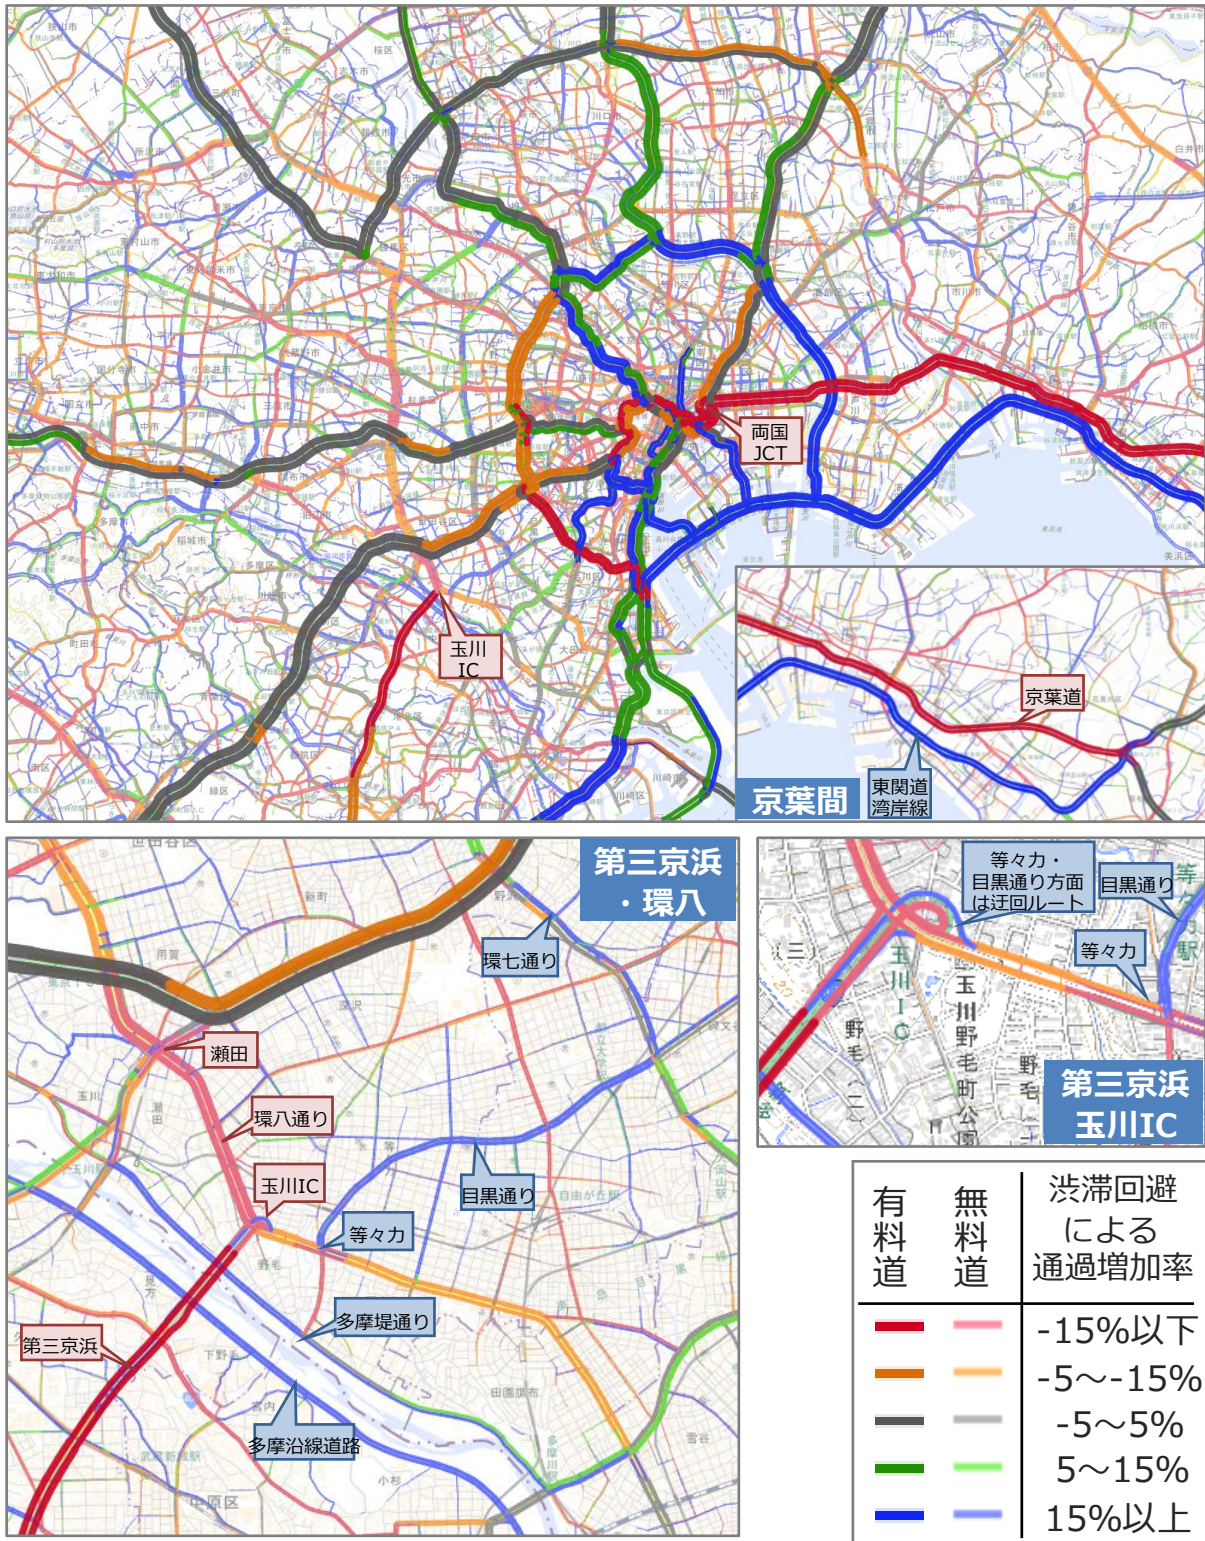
両国
JCT

玉川
IC

京葉道

東関道
湾岸線

京葉間

第三京浜
・環八

環七通り

瀬田

環八通り

玉川IC

目黒通り

等々力

多摩堤通り

第三京浜

多摩沿線道路

等々力・
目黒通り方面
は迂回ルート

目黒通り

等々力

第三京浜
玉川IC

| 有料道 | 無料道 | 渋滞回避による通過増加率 |
|---|---|---|
| | | -15%以下 |
| | | -5～-15% |
| | | -5～5% |
| | | 5～15% |
| | | 15%以上 |